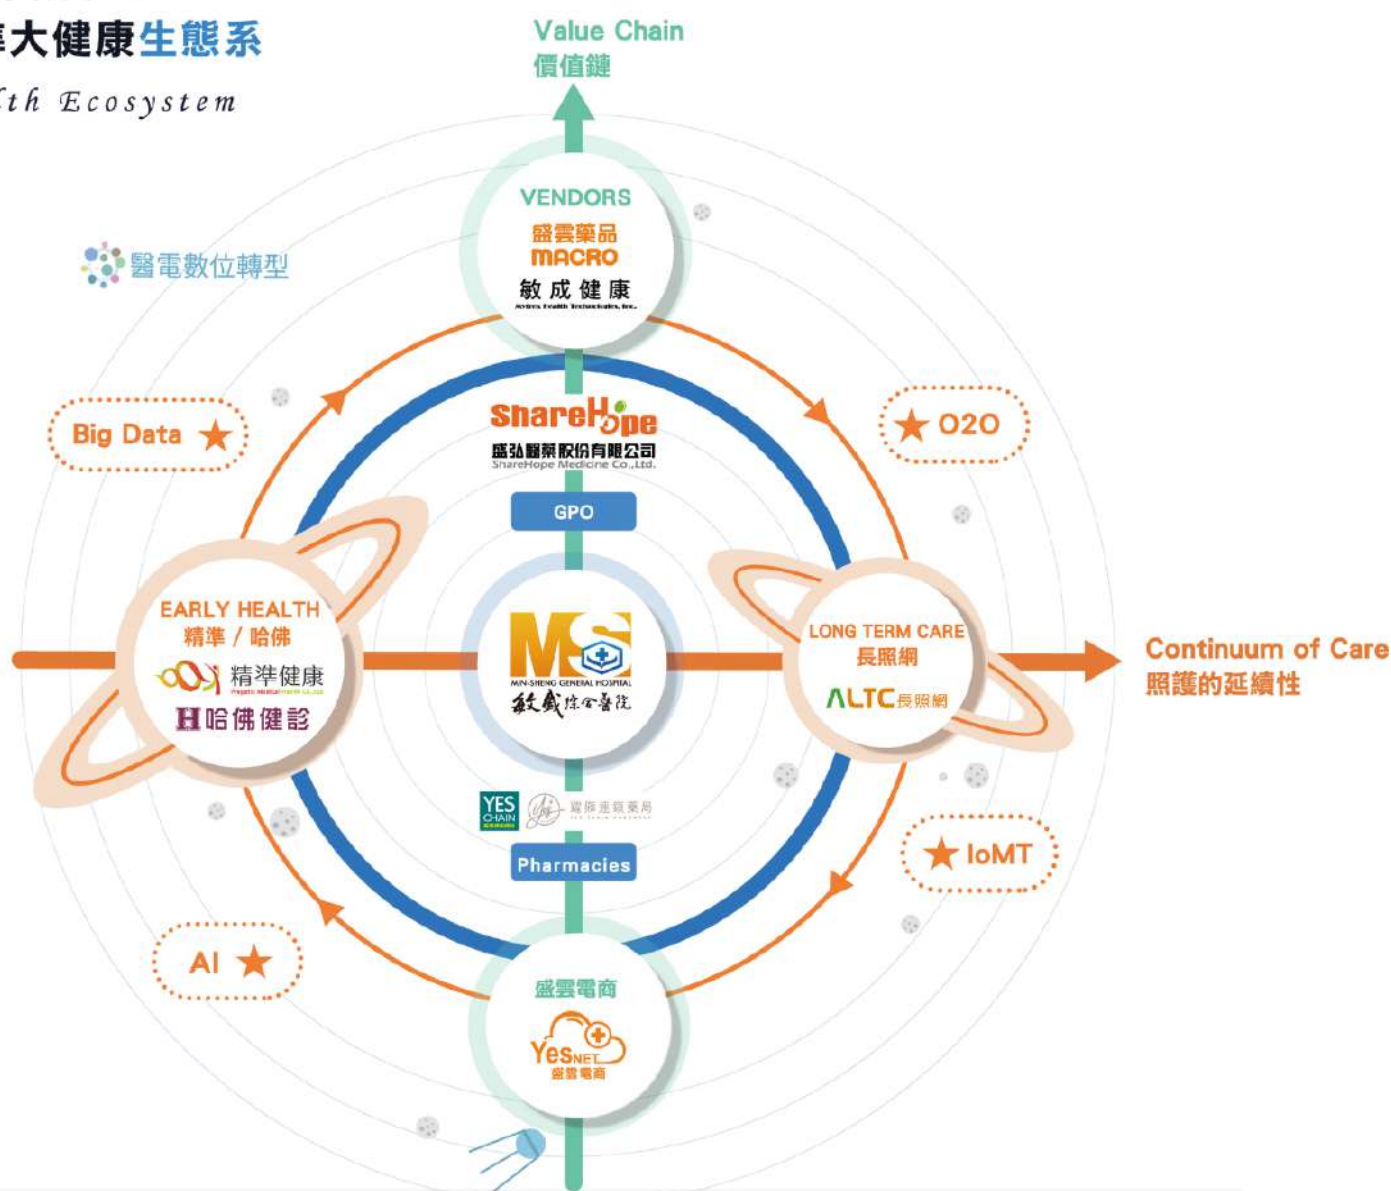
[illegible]大健康生態系
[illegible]th Ecosystem

Value Chain
價值鏈

VENDORS
盛雲藥品
MACRO
敏成健康

醫電數位轉型

Big Data ★

★ O2O

ShareHope
盛弘醫藥股份有限公司
ShareHope Medicine Co.,Ltd.

GPO

EARLY HEALTH
精準 / 哈佛
精準健康
哈佛健診

MIN-SHENG GENERAL HOSPITAL
敏盛綜合醫院

LONG TERM CARE
長照網
ALTC長照網

Continuum of Care
照護的延續性

YES CHAIN
寶雅連鎖藥局

Pharmacies

★ IoMT

AI ★

盛雲電商
YesNET
盛雲電商